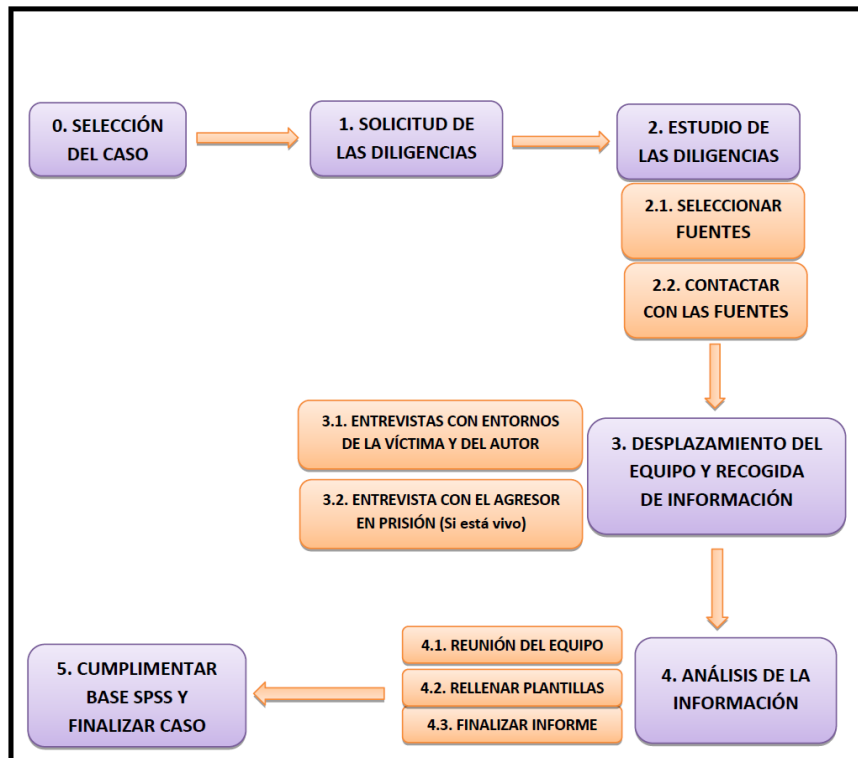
0. SELECCIÓN DEL CASO

1. SOLICITUD DE LAS DILIGENCIAS

2. ESTUDIO DE LAS DILIGENCIAS

2.1. SELECCIONAR FUENTES

2.2. CONTACTAR CON LAS FUENTES

3.1. ENTREVISTAS CON ENTORNOS DE LA VÍCTIMA Y DEL AUTOR

3.2. ENTREVISTA CON EL AGRESOR EN PRISIÓN (Si está vivo)

3. DESPLAZAMIENTO DEL EQUIPO Y RECOGIDA DE INFORMACIÓN

5. CUMPLIMENTAR BASE SPSS Y FINALIZAR CASO

4.1. REUNIÓN DEL EQUIPO

4.2. RELLENAR PLANTILLAS

4.3. FINALIZAR INFORME

4. ANÁLISIS DE LA INFORMACIÓN